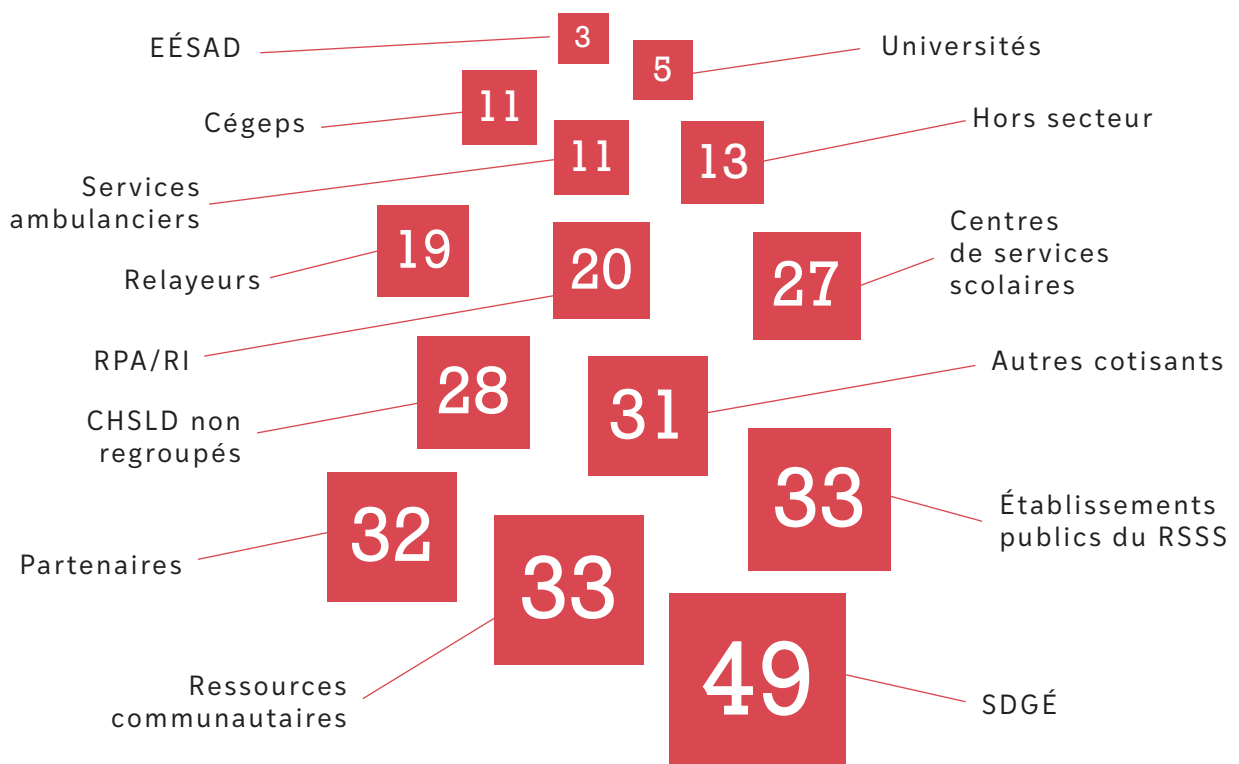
EÉSAD 3
5 Universités
Cégeps 11
Services ambulanciers 11
13 Hors secteur
Relayeurs 19
RPA/RI 20
27 Centres de services scolaires
CHSLD non regroupés 28
31 Autres cotisants
33 Établissements publics du RSSS
Partenaires 32
Ressources communautaires 33
49 SDGÉ